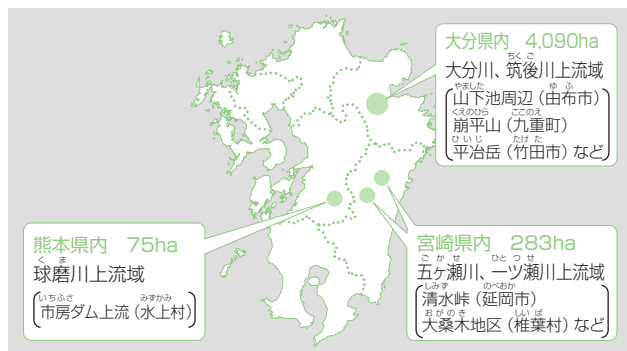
大分県内　4,090ha
大分川、筑後川上流域
（山下池周辺（由布市）
崩平山（九重町）
平治岳（竹田市）など）

熊本県内　75ha
球磨川上流域
（市房ダム上流（水上村））

宮崎県内　283ha
五ヶ瀬川、一ツ瀬川上流域
（清水峠（延岡市）
大桑木地区（椎葉村）など）